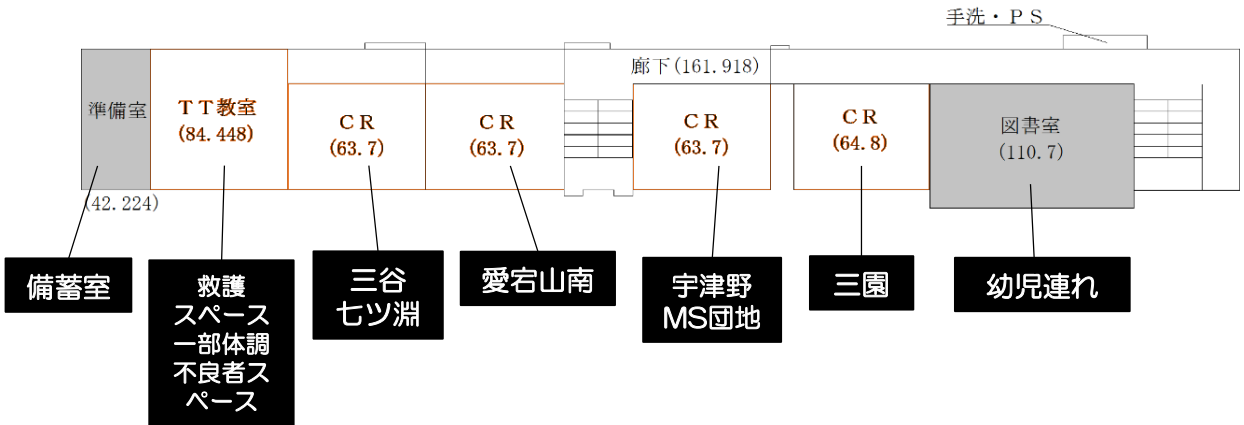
手洗・ＰＳ

廊下(161.918)

準備室

(42.224)

ＴＴ教室
(84.448)

ＣＲ
(63.7)

ＣＲ
(63.7)

ＣＲ
(63.7)

ＣＲ
(64.8)

図書室
(110.7)

備蓄室

救護
スペース
一部体調
不良者ス
ペース

三谷
七ツ渕

愛宕山南

宇津野
MS団地

三園

幼児連れ